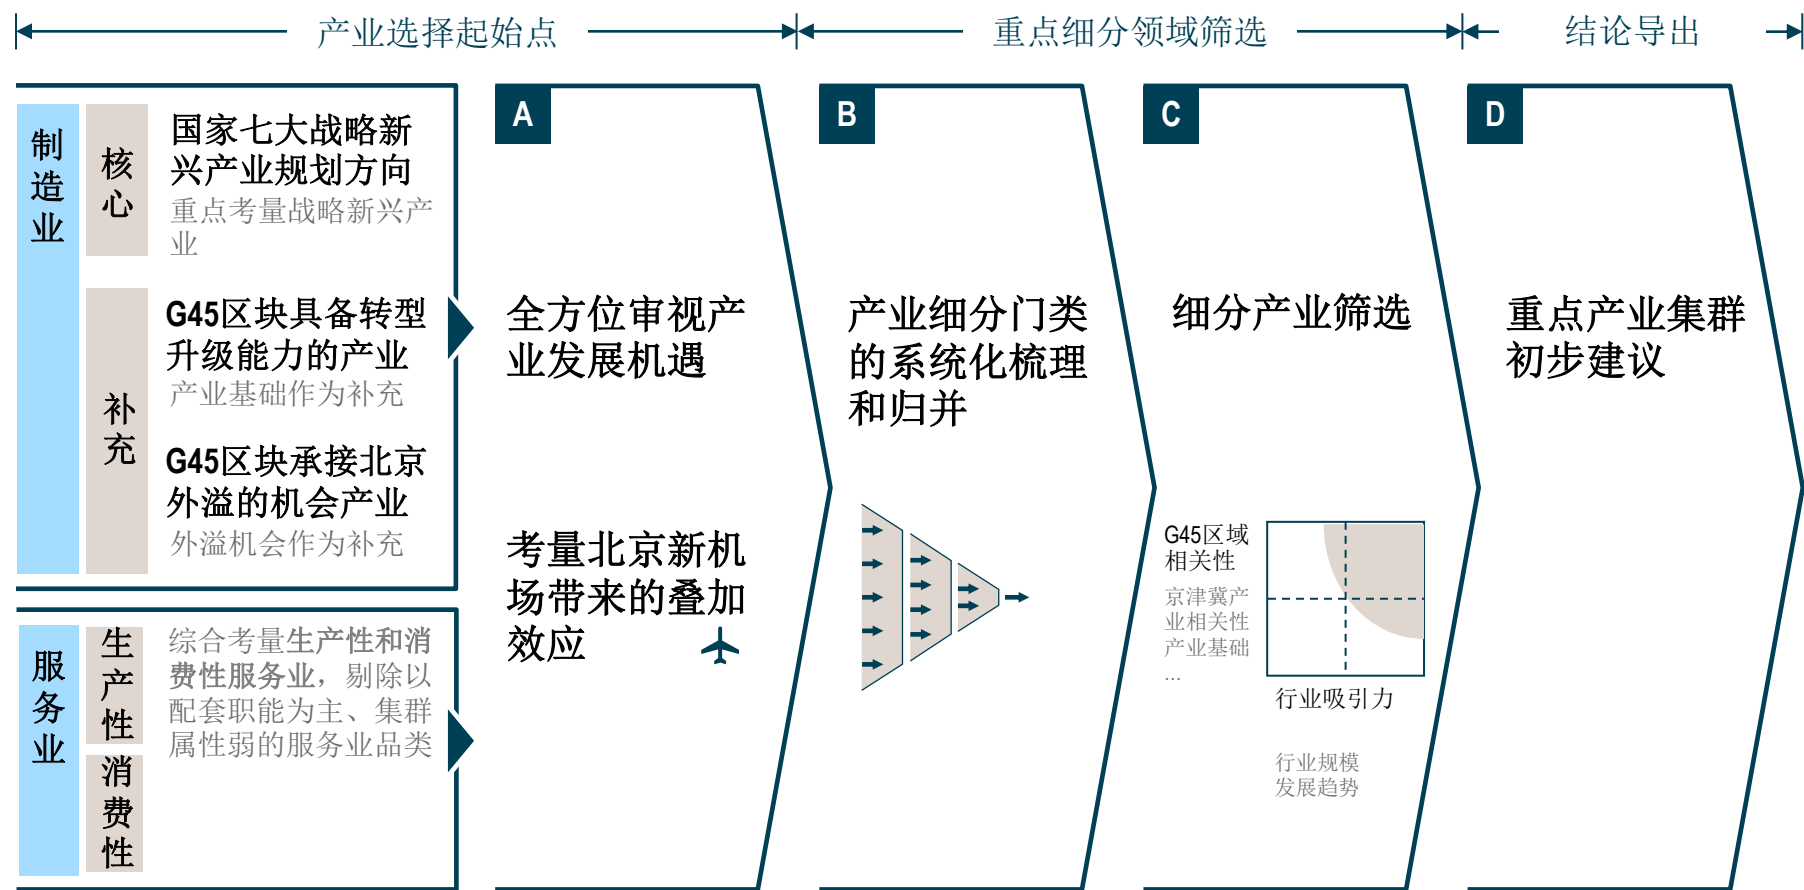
产业选择起始点

重点细分领域筛选

结论导出

制造业

核心

国家七大战略新兴产业规划方向

重点考量战略新兴产业

补充

G45区块具备转型升级能力的产业

产业基础作为补充

G45区块承接北京外溢的机会产业

外溢机会作为补充

服务业

生产性

综合考量生产性和消费性服务业，剔除以配套职能为主、集群属性弱的服务业品类

消费性

A

全方位审视产业发展机遇

考量北京新机场带来的叠加效应

B

产业细分门类的系统化梳理和归并

C

细分产业筛选

G45区域相关性

京津冀产业相关性

产业基础

...

行业吸引力

行业规模

发展趋势

D

重点产业集群初步建议